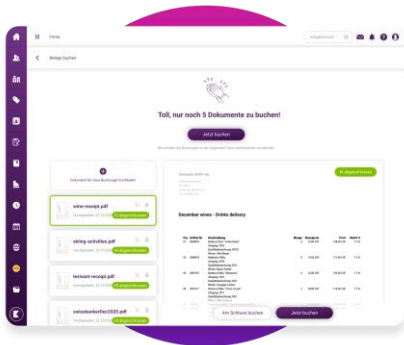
Firma

Belege buchen

Toll, nur noch 5 Dokumente zu buchen!

Jetzt buchen

Dokument für neue Buchungen hochladen

wine-receipt.pdf

skiing-activities.pdf

lexicon-receipt.pdf

swissbanker2023.pdf

December wines - Drinks delivery

Am Schluss buchen

Jetzt buchen